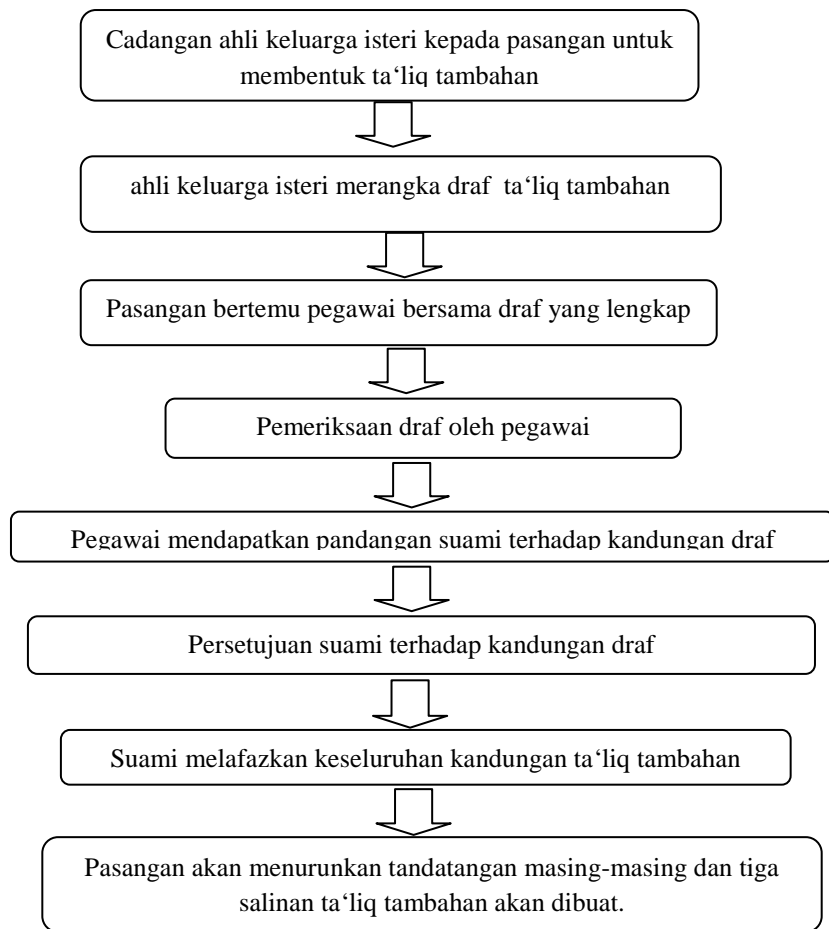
Cadangan ahli keluarga isteri kepada pasangan untuk membentuk ta'liq tambahan

ahli keluarga isteri merangka draf ta'liq tambahan

Pasangan bertemu pegawai bersama draf yang lengkap

Pemeriksaan draf oleh pegawai

Pegawai mendapatkan pandangan suami terhadap kandungan draf

Persetujuan suami terhadap kandungan draf

Suami melafazkan keseluruhan kandungan ta'liq tambahan

Pasangan akan menurunkan tandatangan masing-masing dan tiga salinan ta'liq tambahan akan dibuat.